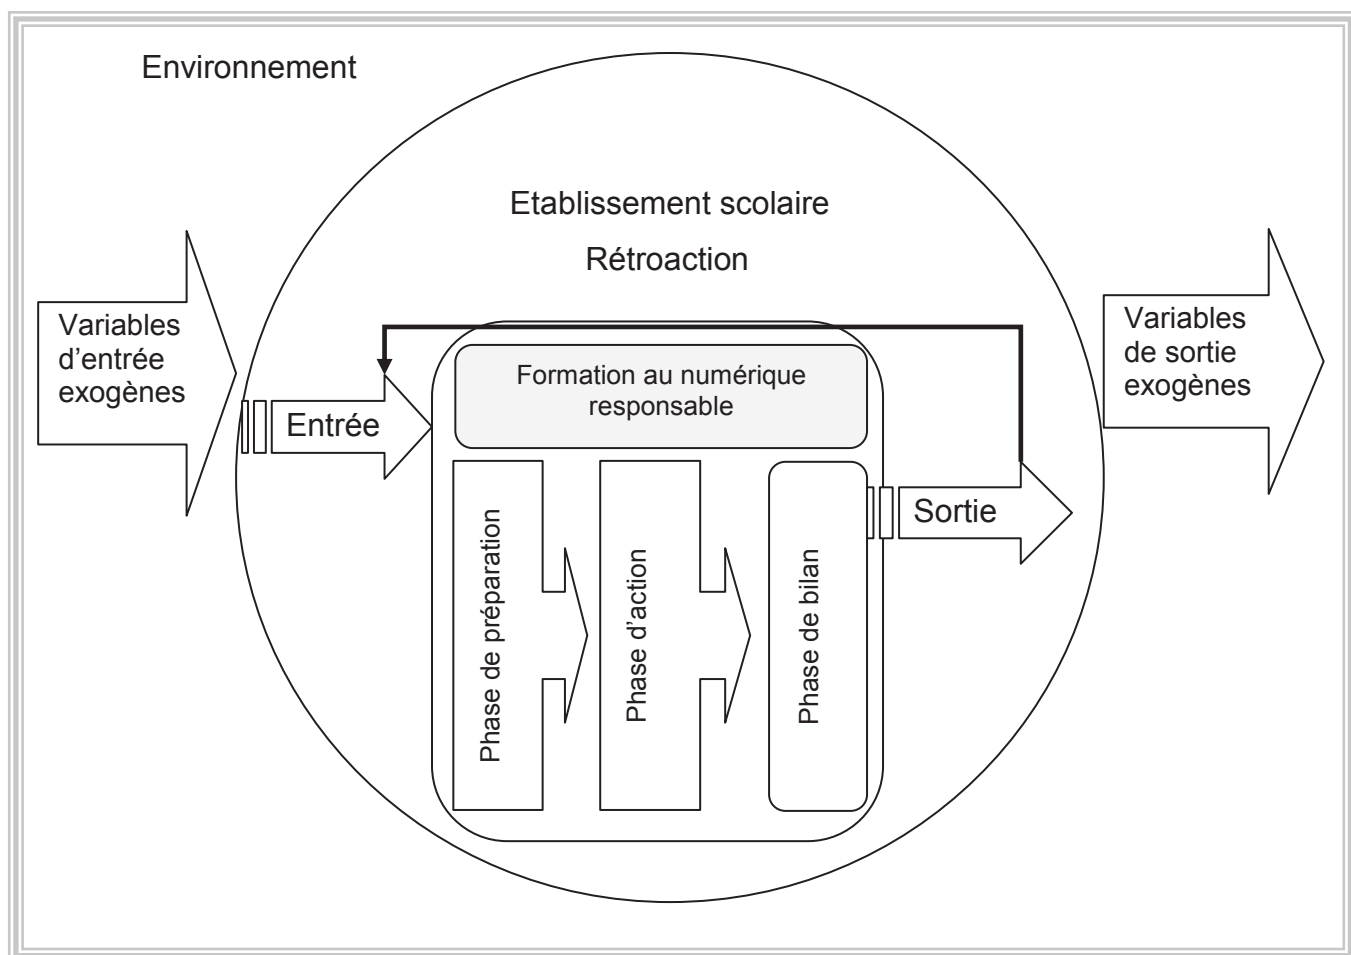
Environnement

Etablissement scolaire

Rétroaction

Variables d'entrée exogènes

Entrée

Formation au numérique responsable

Phase de préparation

Phase d'action

Phase de bilan

Sortie

Variables de sortie exogènes